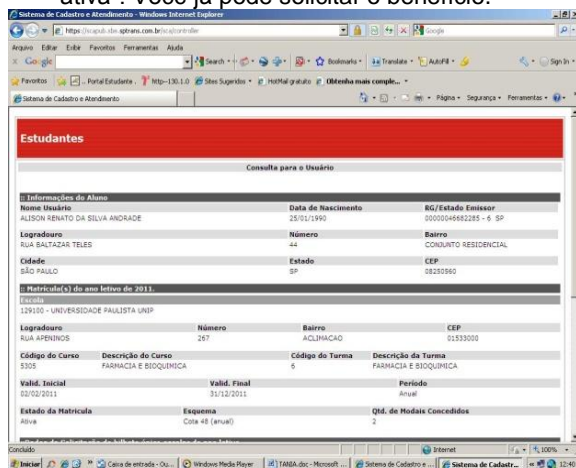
ativa". Você já pode solicitar o benefício.

Sistema de Cadastro e Atendimento - Windows Internet Explorer

https://scapub.sbe.sptrans.com.br/sca/controller

Google

Arquivo Editar Exibir Favoritos Ferramentas Ajuda

Google Search Bookmarks Translate AutoFill Sign In

Favoritos Portal Estudante http--150.1.0 Sites Sugeridos HotMail gratuito Obtenha mais comple...

Sistema de Cadastro e Atendimento

Página Segurança Ferramentas

Estudantes

Consulta para o Usuário

:: Informações do Aluno

| Nome Usuário | Data de Nascimento | RG/Estado Emissor |
|---|---|---|
| ALISON RENATO DA SILVA ANDRADE | 25/01/1990 | 00000046682285 - 6 SP |
| Logradouro | Número | Bairro |
| RUA BALTAZAR TELES | 44 | CONJUNTO RESIDENCIAL |
| Cidade | Estado | CEP |
| SÃO PAULO | SP | 08250560 |

:: Matrícula(s) do ano letivo de 2011.

Escola

129100 - UNIVERSIDADE PAULISTA UNIP

| Logradouro | Número | Bairro | CEP |
|---|---|---|---|
| RUA APENINOS | 267 | ACLIMACAO | 01533000 |

| Código do Curso | Descrição do Curso | Código da Turma | Descrição da Turma |
|---|---|---|---|
| 5305 | FARMACIA E BIOQUIMICA | 6 | FARMACIA E BIOQUIMICA |

| Valid. Inicial | Valid. Final | Período |
|---|---|---|
| 02/02/2011 | 31/12/2011 | Anual |

| Estado da Matrícula | Esquema | Qtd. de Modais Concedidos |
|---|---|---|
| Ativa | Cota 48 (anual) | 2 |

Concluído Internet 100%

Iniciar Caixa de entrada - Ou... Windows Media Player TANIA.doc - Microsoft ... Sistema de Cadastro e ... Sistema de Cadastr... 12:40